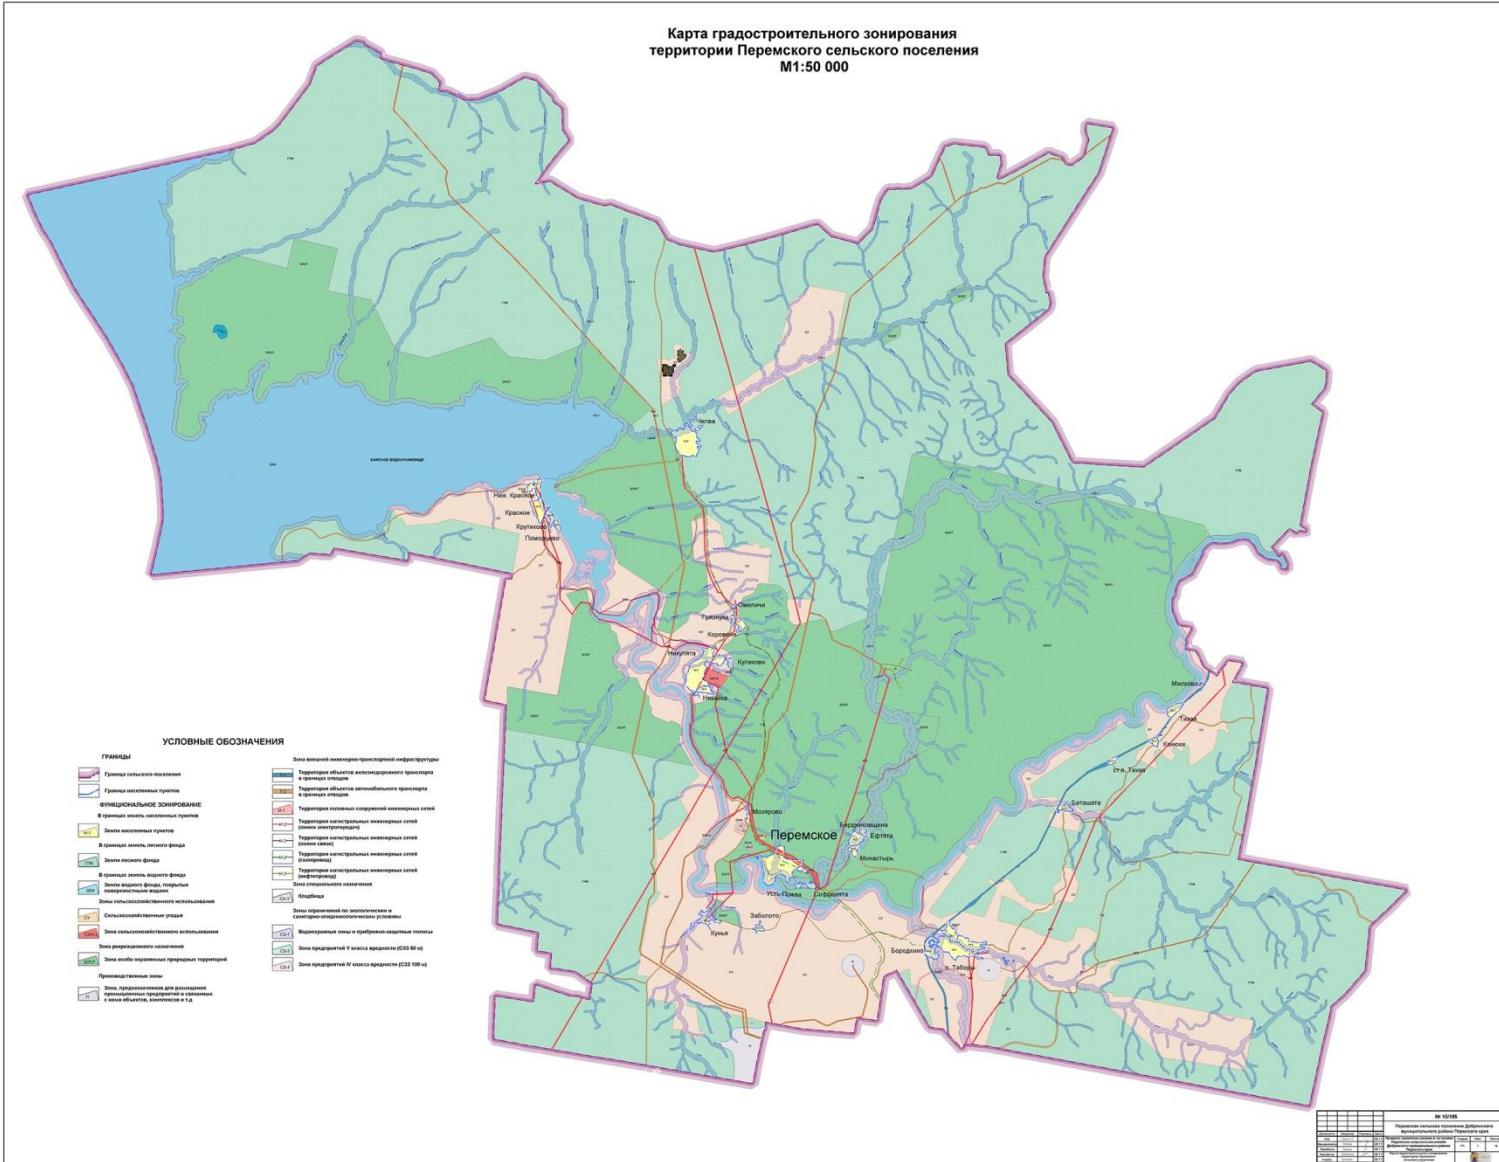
Карта градостроительного зонирования территории Пермского сельского поселения М1:50 000

Камское водохранилище

Чатва

Ниж. Красное
Красное
Крутиково
Помощево

Омельчи
Грязнуха
Кореваво
Никулята
Куликово
Никалка

Мохирово
Пермское
Бердниковщина
Ефтята
Монастырь
Усть-Пожва
Софронята
Заболото
Кунья

Милково
Тихая
Конкова
ст.п. Тихая
Баташата
Бородкино
п. Таборы

УСЛОВНЫЕ ОБОЗНАЧЕНИЯ

ГРАНИЦЫ
Граница сельского поселения
Граница населенных пунктов

ФУНКЦИОНАЛЬНОЕ ЗОНИРОВАНИЕ
В границах земель населенных пунктов
Ж-1 Земли населенных пунктов
В границах земель лесного фонда
ЛФ Земли лесного фонда
В границах земель водного фонда
ВФ Земли водного фонда, покрытые поверхностными водами
Зоны сельскохозяйственного использования
СУ Сельскохозяйственные угодья
СХ-1 Зона сельскохозяйственного использования
Зона рекреационного назначения
ЗООПТ Зона особо охраняемых природных территорий
Производственные зоны
П Зона, предназначенная для размещения промышленных предприятий и связанных с ними объектов, комплексов и т.д

Зона внешней инженерно-транспортной инфраструктуры
Территория объектов железнодорожного транспорта в границах отводов
Территория объектов автомобильного транспорта в границах отводов
И-1 Территория головных сооружений инженерных сетей
И-2 Территория магистральных инженерных сетей (линии электропередач)
И-2 Территория магистральных инженерных сетей (линии связи)
И-2 Территория магистральных инженерных сетей (газопровод)
И-2 Территория магистральных инженерных сетей (нефтепровод)
Зона специального назначения
СН-1 Кладбища
Зоны ограничений по экологическим и санитарно-эпидемиологическим условиям
СЗ-1 Водоохранные зоны и прибрежно-защитные полосы
СЗ-3 Зона предприятий V класса вредности (СЗЗ 50 м)
СЗ-4 Зона предприятий IV класса вредности (СЗЗ 100 м)

№ 10/195
Пермское сельское поселение Добрянского муниципального района Пермского края
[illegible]